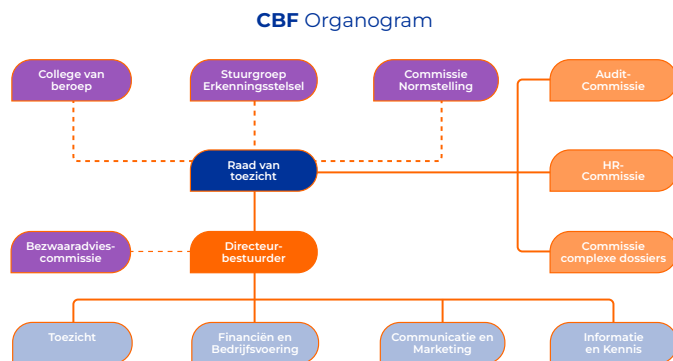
CBF Organogram

College van beroep

Stuurgroep Erkenningsstelsel

Commissie Normstelling

Audit-Commissie

Raad van toezicht

HR-Commissie

Bezwaaradvies-commissie

Directeur-bestuurder

Commissie complexe dossiers

Toezicht

Financiën en Bedrijfsvoering

Communicatie en Marketing

Informatie en Kennis